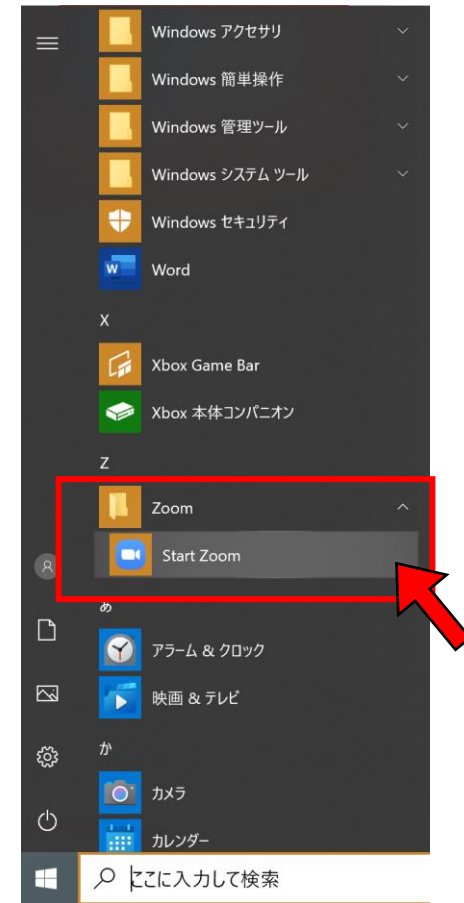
Windows アクセサリ
Windows 簡単操作
Windows 管理ツール
Windows システム ツール
Windows セキュリティ
Word
X
Xbox Game Bar
Xbox 本体コンパニオン
Z
Zoom
Start Zoom
あ
アラーム & クロック
映画 & テレビ
か
カメラ
カレンダー
ここに入力して検索